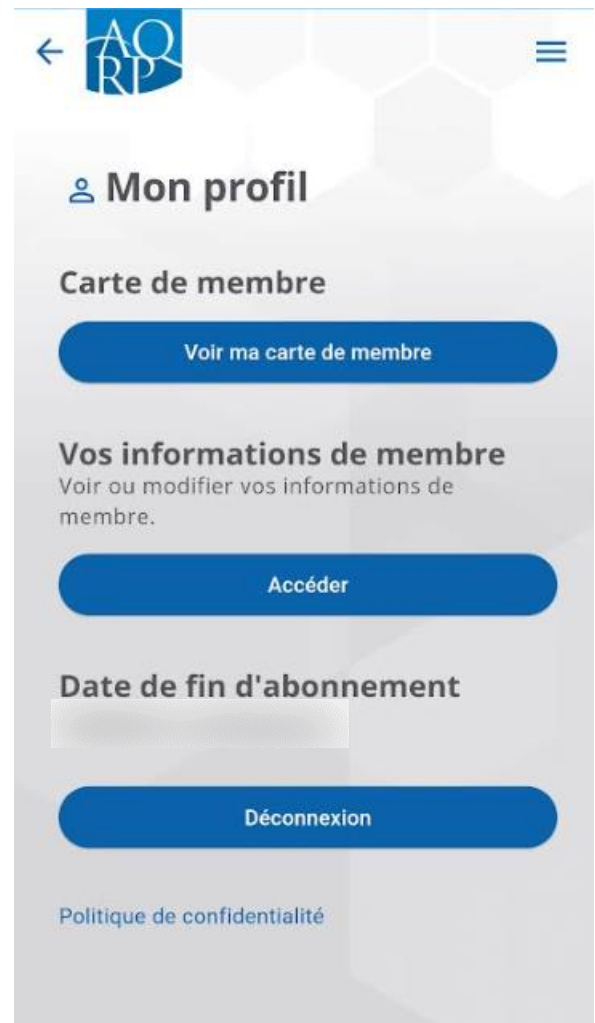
AQRP

Mon profil

Carte de membre

Voir ma carte de membre

Vos informations de membre
Voir ou modifier vos informations de membre.

Accéder

Date de fin d'abonnement
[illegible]

Déconnexion

Politique de confidentialité